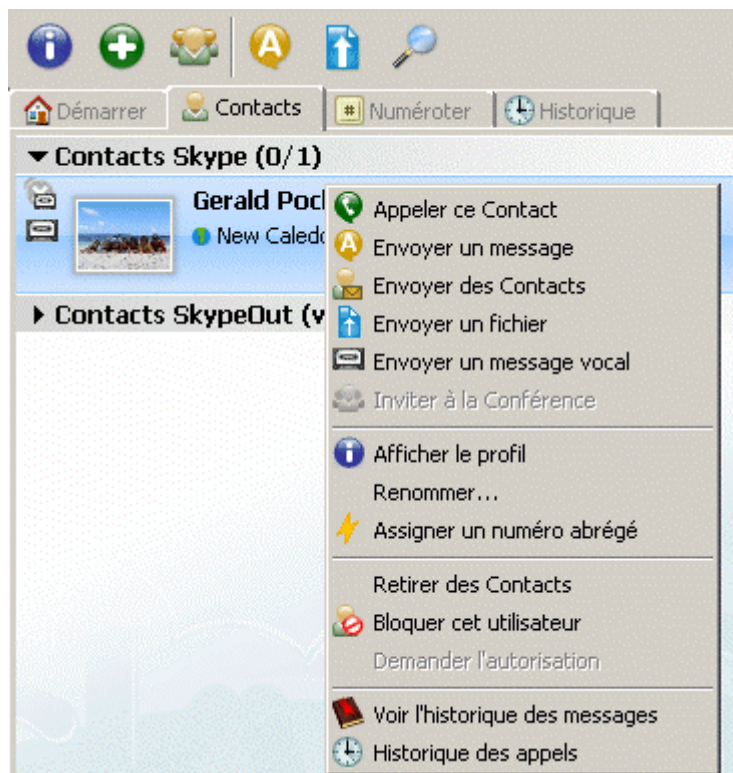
Démarrer
Contacts
Numéroter
Historique

Contacts Skype (0/1)

Gerald Poc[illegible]
New Caled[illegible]

Contacts SkypeOut (v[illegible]

Appeler ce Contact
Envoyer un message
Envoyer des Contacts
Envoyer un fichier
Envoyer un message vocal
Inviter à la Conférence

Afficher le profil
Renommer...
Assigner un numéro abrégé

Retirer des Contacts
Bloquer cet utilisateur
Demander l'autorisation

Voir l'historique des messages
Historique des appels